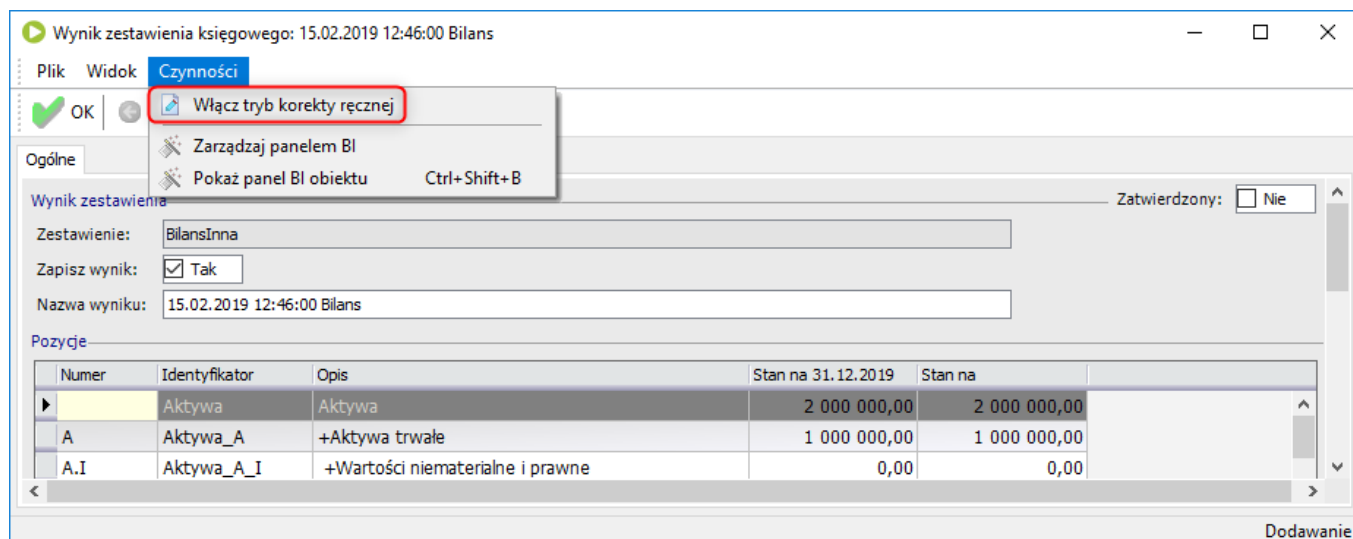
Wynik zestawienia księgowego: 15.02.2019 12:46:00 Bilans

Plik Widok Czynności

OK

Włącz tryb korekty ręcznej

Zarządzaj panelem BI

Pokaż panel BI obiektu Ctrl+Shift+B

Ogólne

Wynik zestawienia

Zatwierdzony: Nie

Zestawienie: BilansInna

Zapisz wynik: Tak

Nazwa wyniku: 15.02.2019 12:46:00 Bilans

Pozycje

| Numer | Identyfikator | Opis | Stan na 31.12.2019 | Stan na |
|---|---|---|---|---|
| | Aktywa | Aktywa | 2 000 000,00 | 2 000 000,00 |
| A | Aktywa_A | +Aktywa trwałe | 1 000 000,00 | 1 000 000,00 |
| A.I | Aktywa_A_I | +Wartości niematerialne i prawne | 0,00 | 0,00 |

Dodawanie